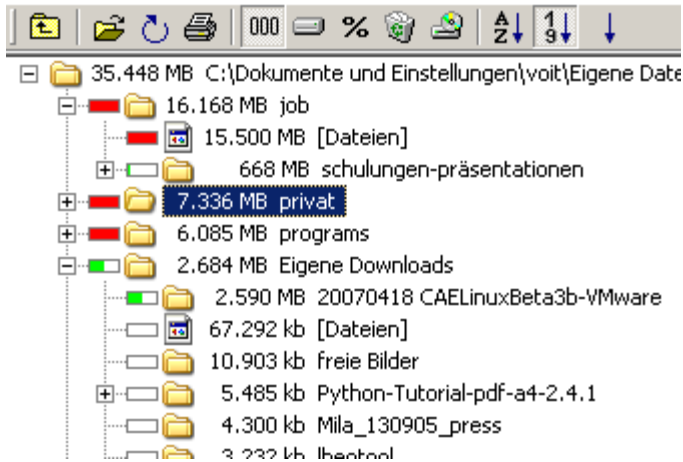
000 %

35.448 MB C:\Dokumente und Einstellungen\voit\Eigene Date

16.168 MB job

15.500 MB [Dateien]

668 MB schulungen-präsentationen

7.336 MB privat

6.085 MB programs

2.684 MB Eigene Downloads

2.590 MB 20070418 CAELinuxBeta3b-VMware

67.292 kb [Dateien]

10.903 kb freie Bilder

5.485 kb Python-Tutorial-pdf-a4-2.4.1

4.300 kb Mila_130905_press

3.232 kb lbeotool